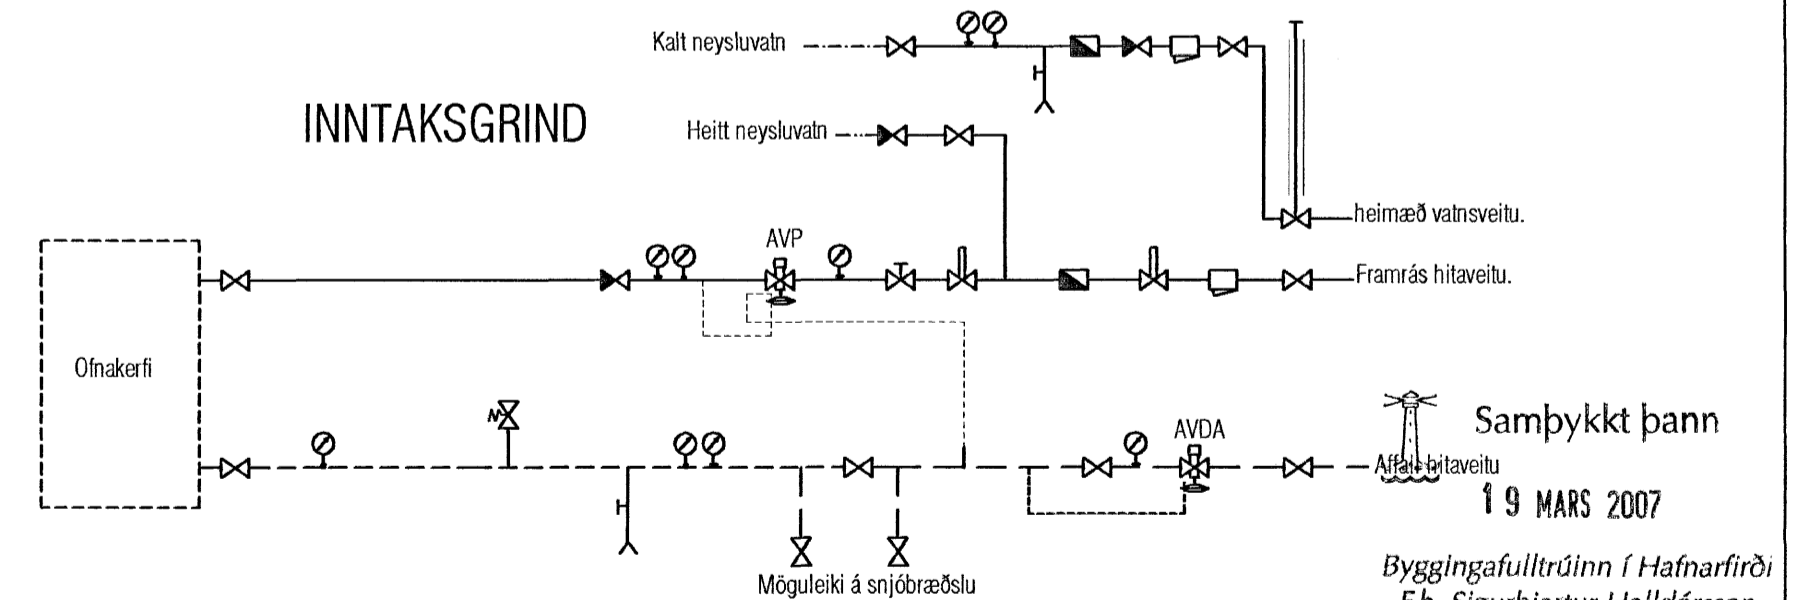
Kalt neysluvatn

INNTAKSGRIND

Heitt neysluvatn

heimæð vatnsveitu.

AVP

Framrás hitaveitu.

Ofnakerfi

AVDA

Samþykkt þann

Affall hitaveitu

19 MARS 2007

Byggingafulltrúinn í Hafnarfirði

Möguleiki á snjóbræðslu

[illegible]